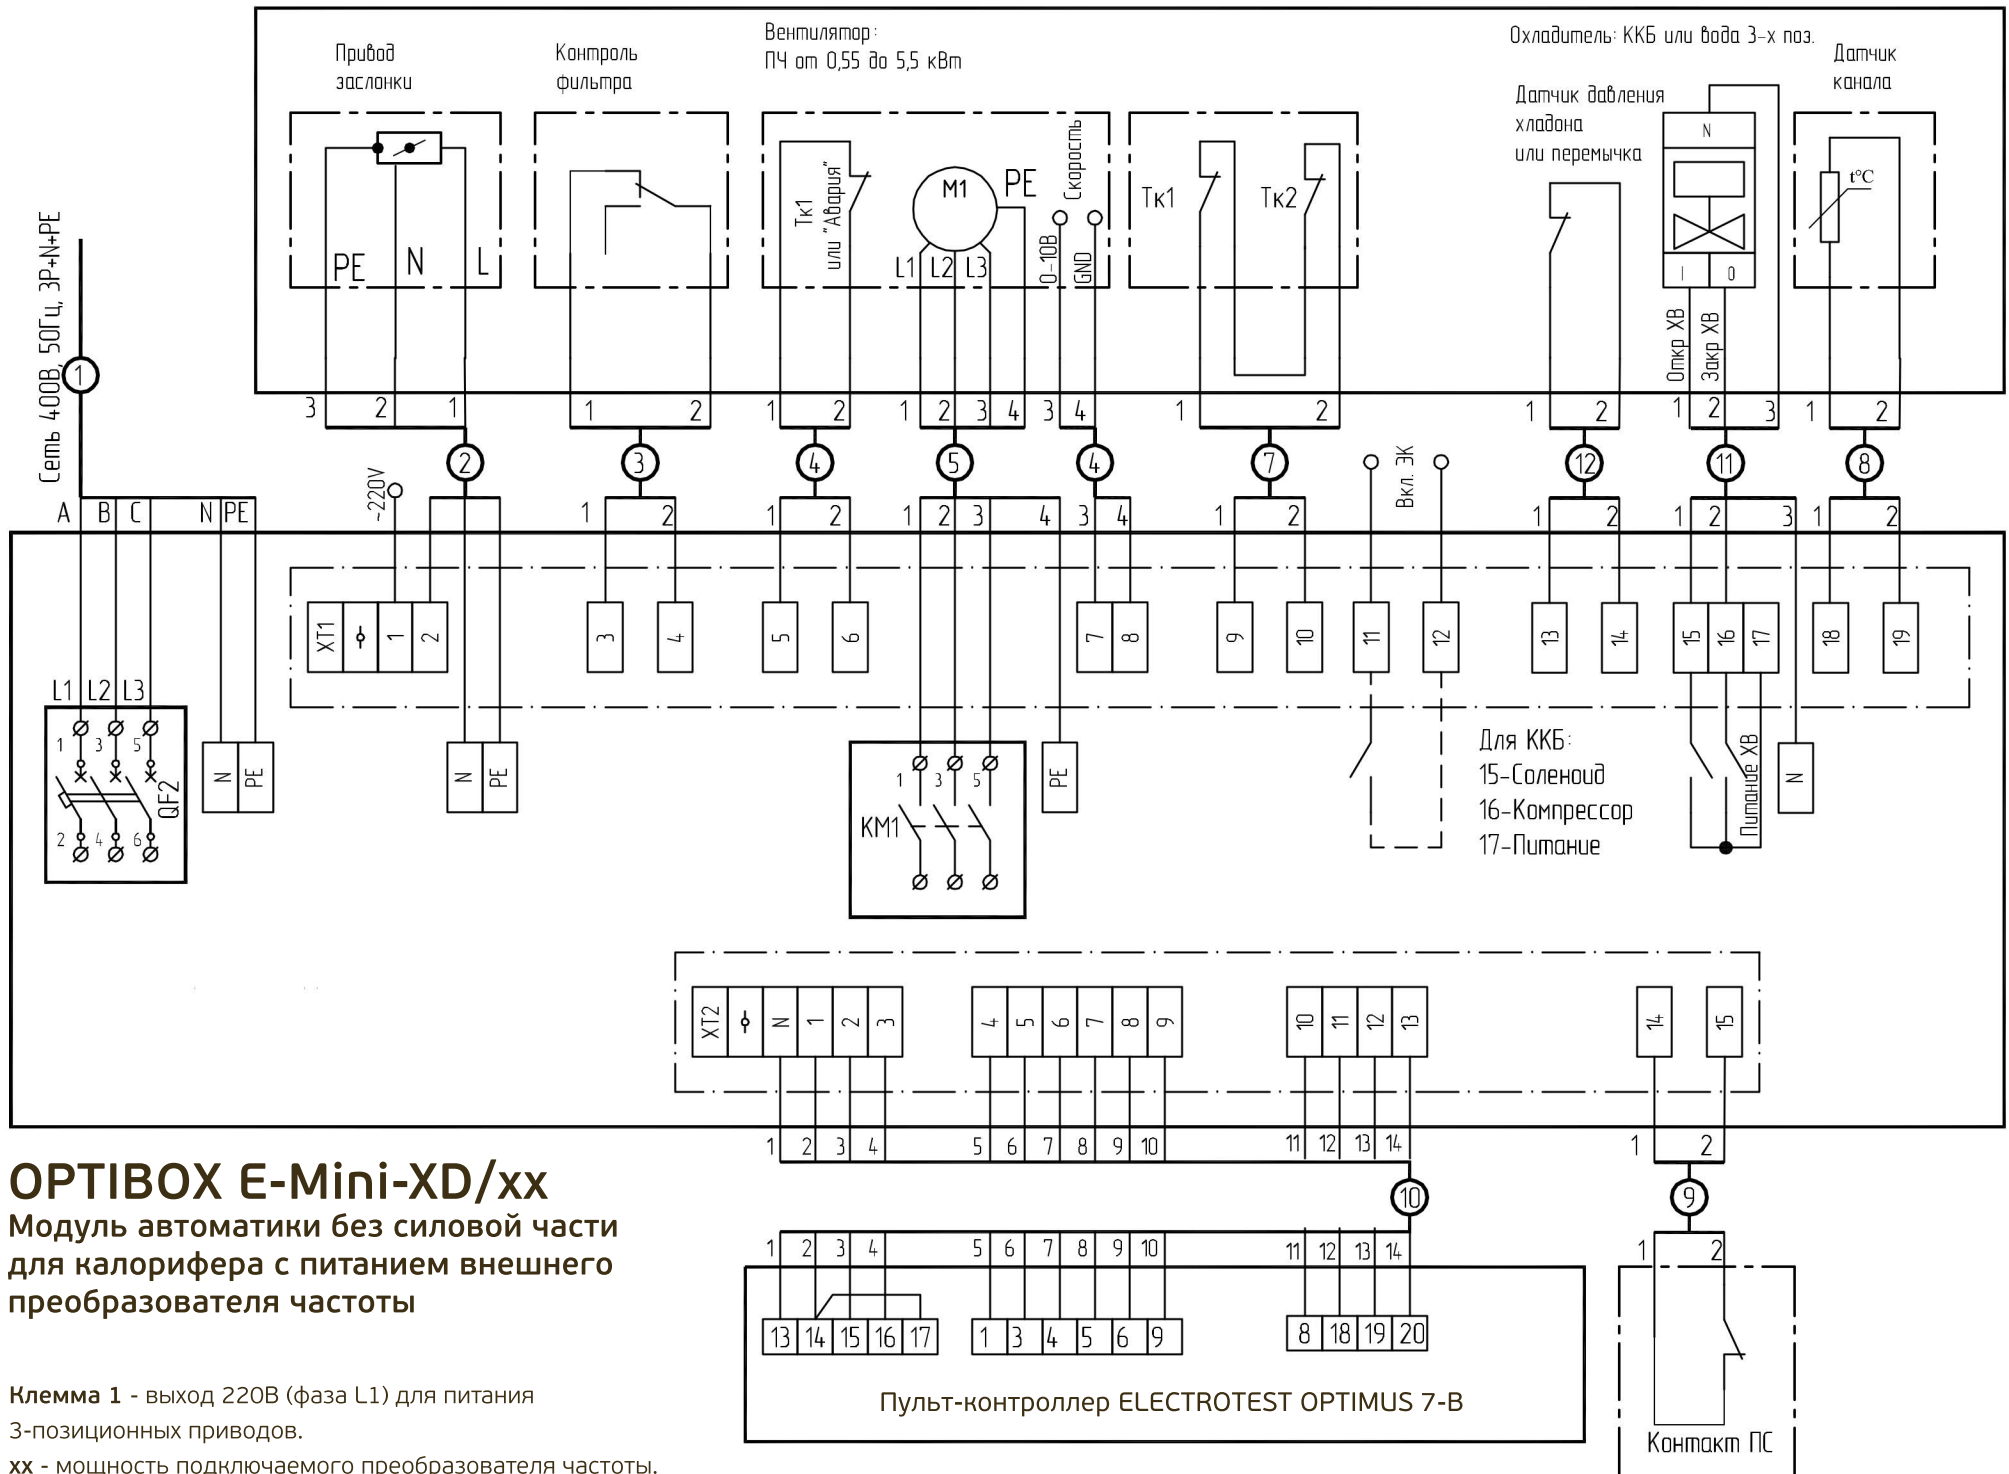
Привод заслонки

Контроль фильтра

Вентилятор:
ПЧ от 0,55 до 5,5 кВт

Охладитель: ККБ или вода 3-х поз.

Датчик канала

Датчик давления хладона или перемычка

PE N L

Тк1 или "Авария"

M1 PE

L1 L2 L3

Скорость

0-10В GND

Тк1 Тк2

N

I 0

Откр ХВ Закр ХВ

t°C

Сеть 400В, 50Гц, 3P+N+PE

1

3 2 1 | 1 2 | 1 2 | 1 2 3 4 | 3 4 | 1 2 | 1 2 | 1 2 3 | 1 2

2 3 4 5 4 7 12 11 8

~220V

Вкл. ЭК

A B C N PE

1 2 | 1 2 | 1 2 3 4 | 3 4 | 1 2 | 1 2 | 1 2 3 | 1 2

XT1 1 2 3 4 5 6 7 8 9 10 11 12 13 14 15 16 17 18 19

L1 L2 L3

1 3 5

2 4 6

QF2

N PE

N PE

1 3 5

KM1

PE

Для ККБ:
15-Соленоид
16-Компрессор
17-Питание

Питание ХВ

N

XT2 N 1 2 3 4 5 6 7 8 9 10 11 12 13 14 15

1 2 3 4 5 6 7 8 9 10 11 12 13 14 | 1 2

10 9

1 2 3 4 5 6 7 8 9 10 11 12 13 14 | 1 2

13 14 15 16 17 | 1 3 4 5 6 9 | 8 18 19 20

Пульт-контроллер ELECTROTEST OPTIMUS 7-B

Контакт ПС

OPTIBOX E-Mini-XD/xx
Модуль автоматики без силовой части для калорифера с питанием внешнего преобразователя частоты

Клемма 1 - выход 220В (фаза L1) для питания 3-позиционных приводов.
xx - мощность подключаемого преобразователя частоты.